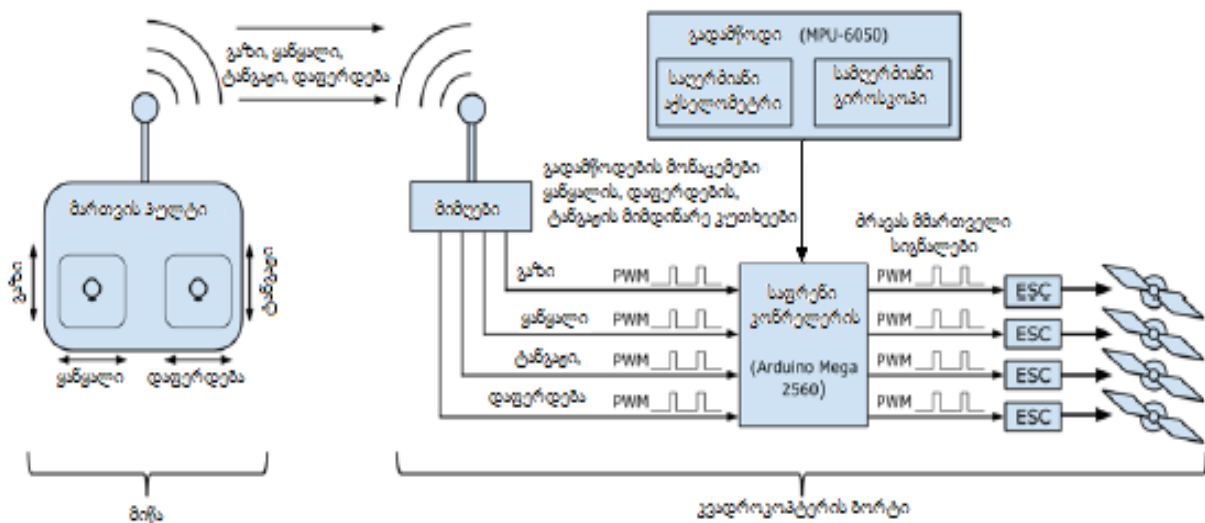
გაზი, ყანყალი, ტანგაჟი, დაფერდება

გადამწოდი (MPU-6050)

სამღერძიანი აქსელომეტრი

სამღერძიანი გიროსკოპი

მართვის პულტი

გაზი

ტანგაჟი

ყანყალი

დაფერდება

მიმღები

გადამწოდების მონაცემები ყანყალის, დაფერდების, ტანგაჟის მიმდინარე კუთხეები

ძრავას მმართველი სიგნალები

გაზი PWM

ყანყალი PWM

ტანგაჟი, PWM

დაფერდება PWM

საფრენი კონტროლერის (Arduino Mega 2560)

PWM

PWM

PWM

PWM

ESC

ESC

ESC

ESC

მიწა

კვადროკოპტერის ბორტი